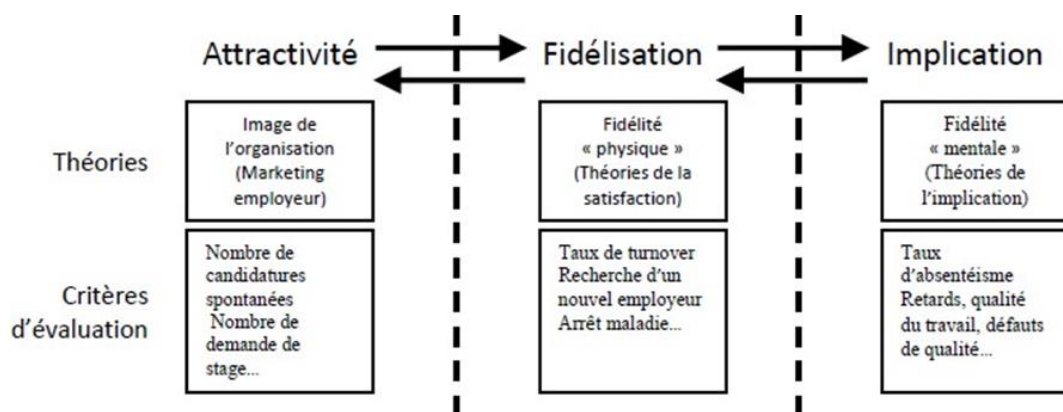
Attractivité

Fidélisation

Implication

Théories

Image de l'organisation (Marketing employeur)

Fidélité « physique » (Théories de la satisfaction)

Fidélité « mentale » (Théories de l'implication)

Critères d'évaluation

Nombre de candidatures spontanées
Nombre de demande de stage...

Taux de turnover
Recherche d'un nouvel employeur
Arrêt maladie...

Taux d'absentéisme
Retards, qualité du travail, défauts de qualité...